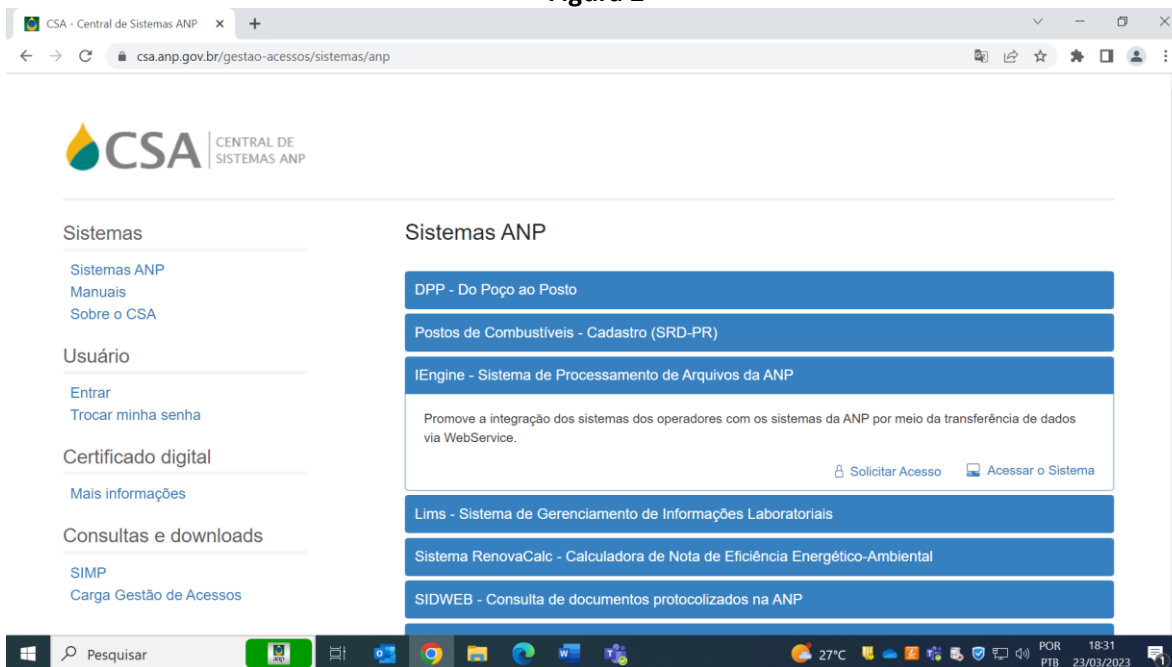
Figura 2

CSA - Central de Sistemas ANP

csa.anp.gov.br/gestao-acessos/sistemas/anp

CSA CENTRAL DE SISTEMAS ANP

Sistemas

Sistemas ANP
Manuais
Sobre o CSA

Usuário

Entrar
Trocar minha senha

Certificado digital

Mais informações

Consultas e downloads

SIMP
Carga Gestão de Acessos

Sistemas ANP

DPP - Do Poço ao Posto

Postos de Combustíveis - Cadastro (SRD-PR)

IEngine - Sistema de Processamento de Arquivos da ANP

Promove a integração dos sistemas dos operadores com os sistemas da ANP por meio da transferência de dados via WebService.

Solicitar Acesso
Acessar o Sistema

Lims - Sistema de Gerenciamento de Informações Laboratoriais

Sistema RenovaCalc - Calculadora de Nota de Eficiência Energético-Ambiental

SIDWEB - Consulta de documentos protocolizados na ANP

Pesquisar

27°C

POR PTB

18:31
23/03/2023